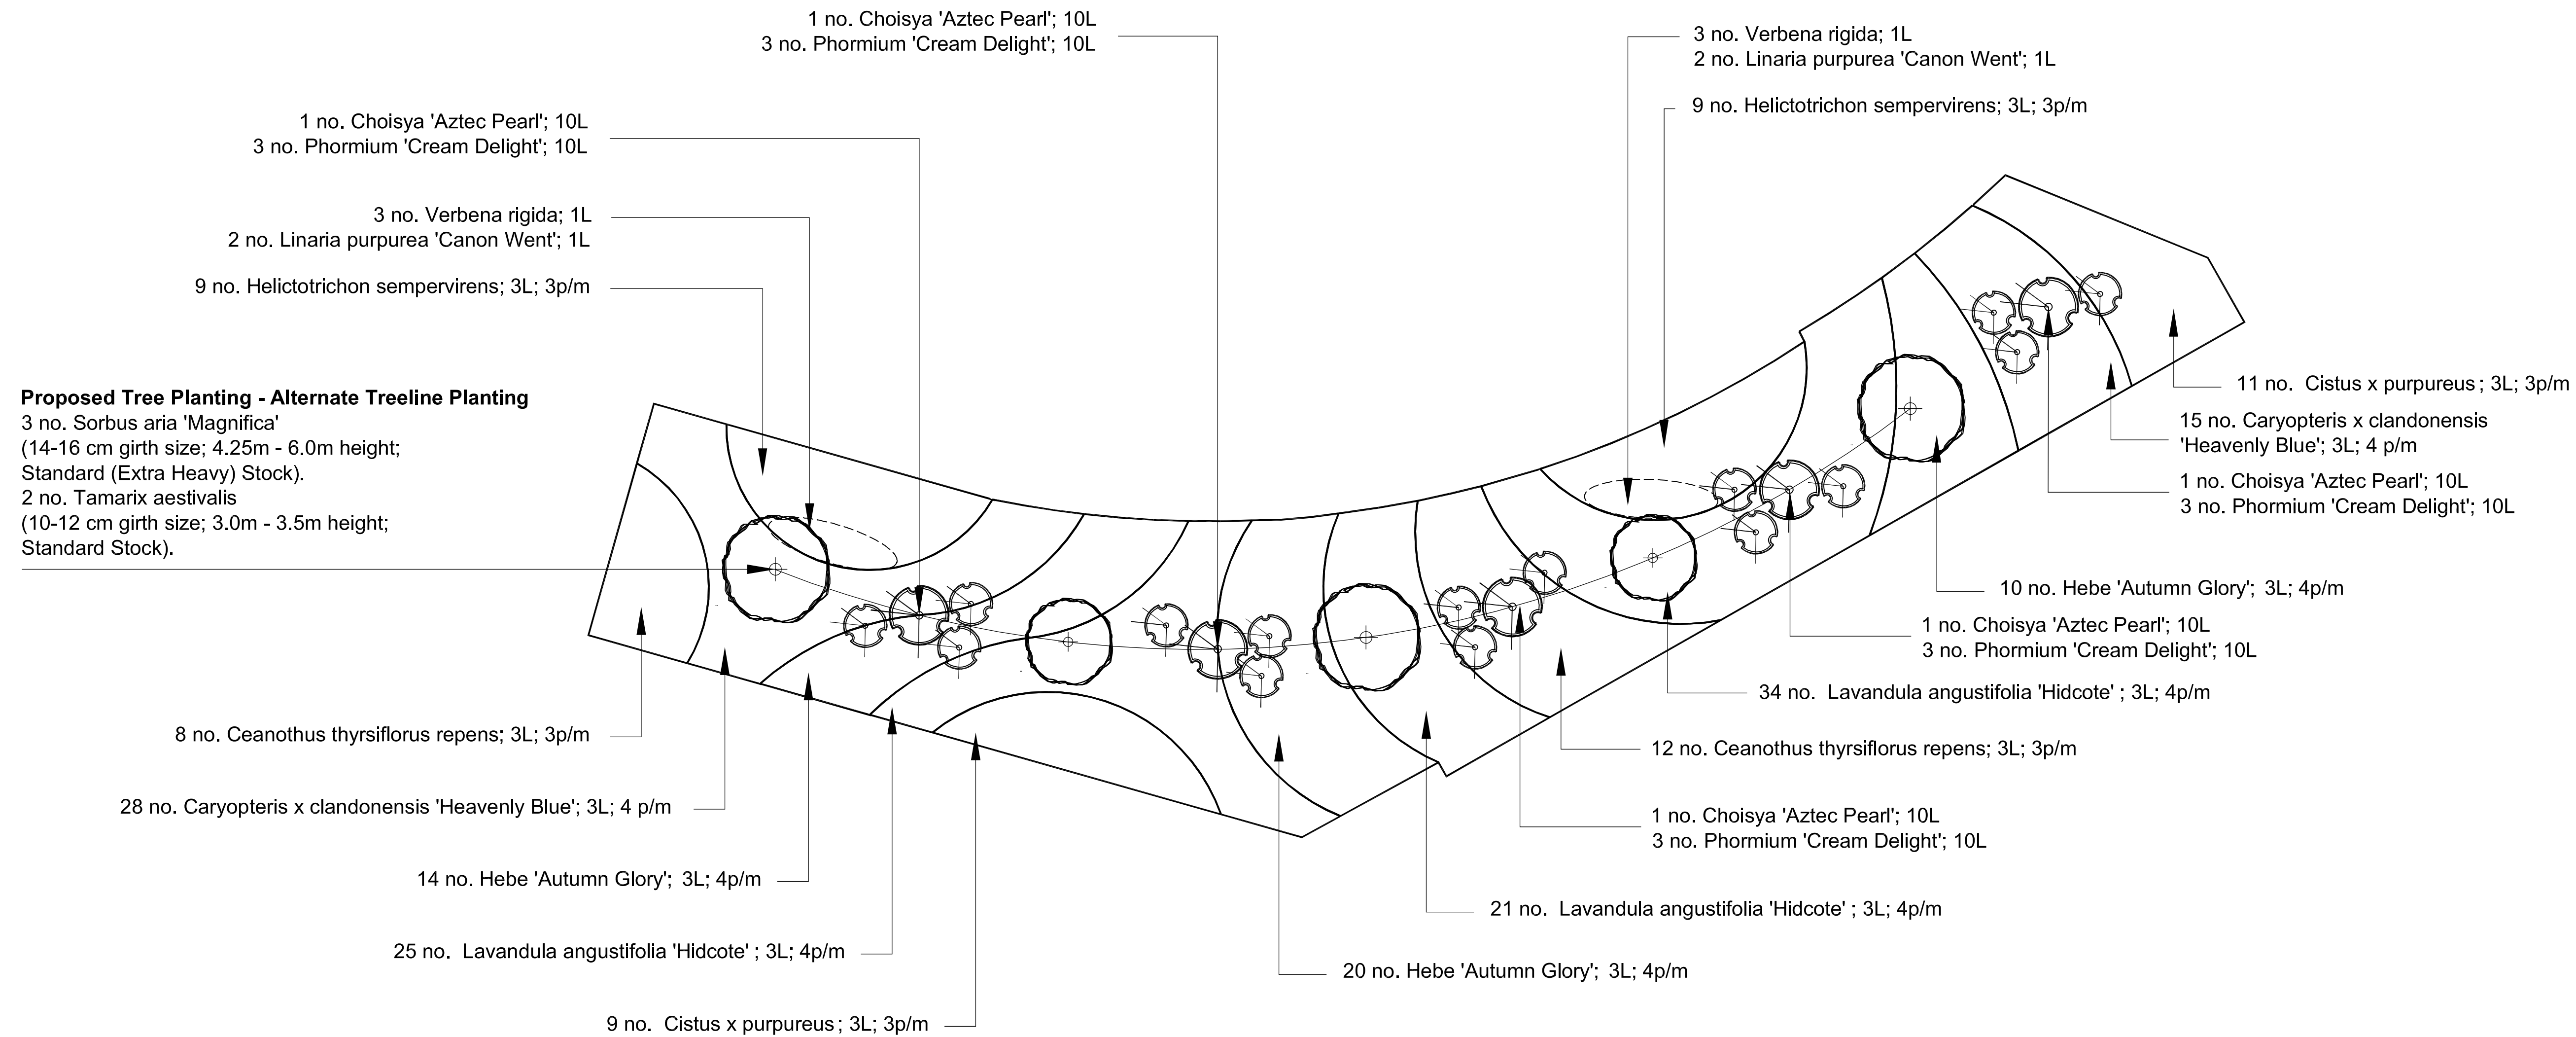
1 no. Choisya 'Aztec Pearl'; 10L
3 no. Phormium 'Cream Delight'; 10L

3 no. Verbena rigida; 1L
2 no. Linaria purpurea 'Canon Went'; 1L

9 no. Helictotrichon sempervirens; 3L; 3p/m

1 no. Choisya 'Aztec Pearl'; 10L
3 no. Phormium 'Cream Delight'; 10L

3 no. Verbena rigida; 1L
2 no. Linaria purpurea 'Canon Went'; 1L

9 no. Helictotrichon sempervirens; 3L; 3p/m

**Proposed Tree Planting - Alternate Treeline Planting**
3 no. Sorbus aria 'Magnifica'
(14-16 cm girth size; 4.25m - 6.0m height;
Standard (Extra Heavy) Stock).
2 no. Tamarix aestivalis
(10-12 cm girth size; 3.0m - 3.5m height;
Standard Stock).

11 no. Cistus x purpureus ; 3L; 3p/m

15 no. Caryopteris x clandonensis 'Heavenly Blue'; 3L; 4 p/m

1 no. Choisya 'Aztec Pearl'; 10L
3 no. Phormium 'Cream Delight'; 10L

10 no. Hebe 'Autumn Glory'; 3L; 4p/m

1 no. Choisya 'Aztec Pearl'; 10L
3 no. Phormium 'Cream Delight'; 10L

34 no. Lavandula angustifolia 'Hidcote' ; 3L; 4p/m

12 no. Ceanothus thyrsiflorus repens; 3L; 3p/m

1 no. Choisya 'Aztec Pearl'; 10L
3 no. Phormium 'Cream Delight'; 10L

21 no. Lavandula angustifolia 'Hidcote' ; 3L; 4p/m

20 no. Hebe 'Autumn Glory'; 3L; 4p/m

8 no. Ceanothus thyrsiflorus repens; 3L; 3p/m

28 no. Caryopteris x clandonensis 'Heavenly Blue'; 3L; 4 p/m

14 no. Hebe 'Autumn Glory'; 3L; 4p/m

25 no. Lavandula angustifolia 'Hidcote' ; 3L; 4p/m

9 no. Cistus x purpureus ; 3L; 3p/m